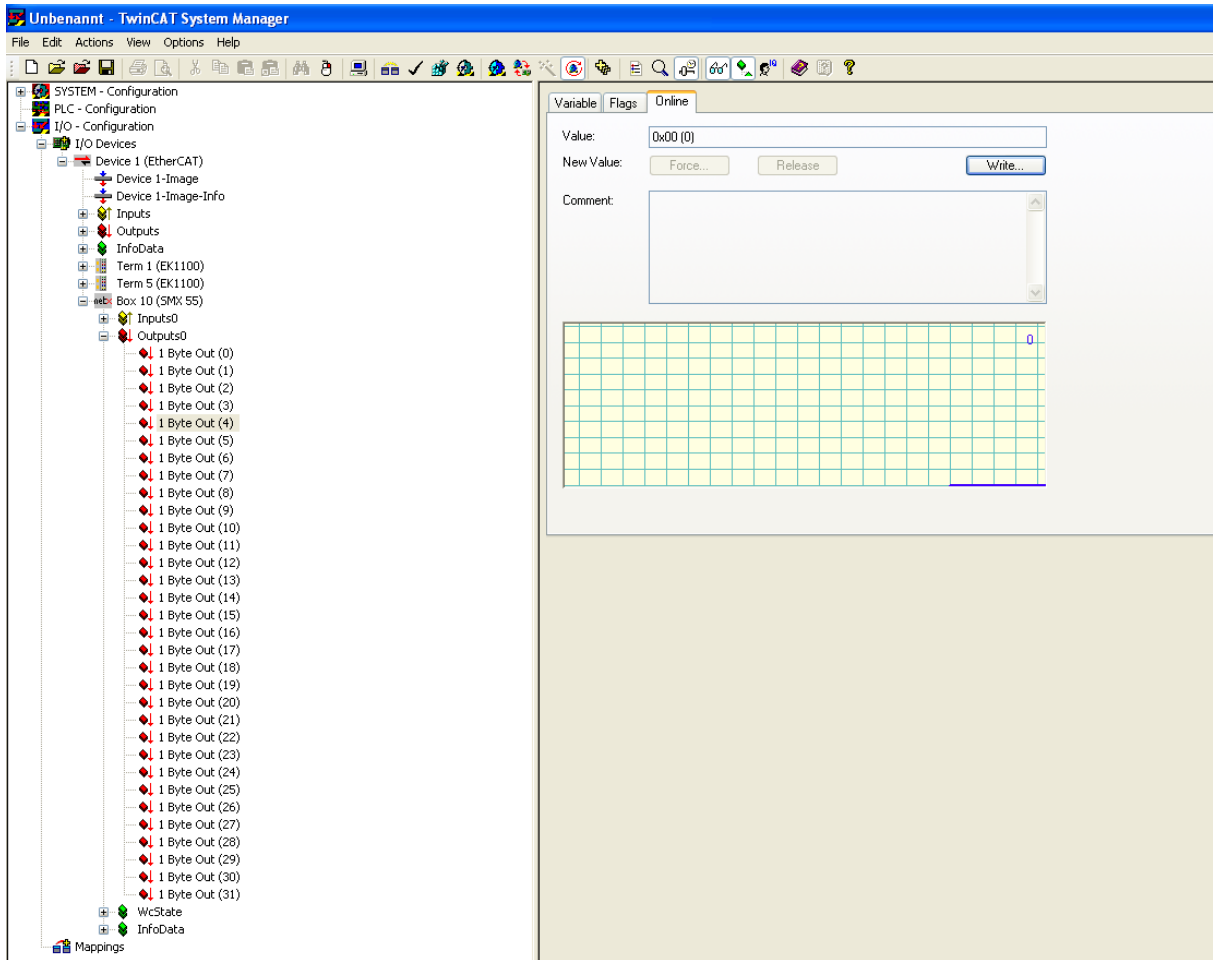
Unbenannt - TwinCAT System Manager

File Edit Actions View Options Help

SYSTEM - Configuration
PLC - Configuration
I/O - Configuration
I/O Devices
Device 1 (EtherCAT)
Device 1-Image
Device 1-Image-Info
Inputs
Outputs
InfoData
Term 1 (EK1100)
Term 5 (EK1100)
Box 10 (SMX 55)
Inputs0
Outputs0
1 Byte Out (0)
1 Byte Out (1)
1 Byte Out (2)
1 Byte Out (3)
1 Byte Out (4)
1 Byte Out (5)
1 Byte Out (6)
1 Byte Out (7)
1 Byte Out (8)
1 Byte Out (9)
1 Byte Out (10)
1 Byte Out (11)
1 Byte Out (12)
1 Byte Out (13)
1 Byte Out (14)
1 Byte Out (15)
1 Byte Out (16)
1 Byte Out (17)
1 Byte Out (18)
1 Byte Out (19)
1 Byte Out (20)
1 Byte Out (21)
1 Byte Out (22)
1 Byte Out (23)
1 Byte Out (24)
1 Byte Out (25)
1 Byte Out (26)
1 Byte Out (27)
1 Byte Out (28)
1 Byte Out (29)
1 Byte Out (30)
1 Byte Out (31)
WcState
InfoData
Mappings

Variable Flags Online

Value: 0x00 (0)
New Value: Force... Release Write...
Comment:

0